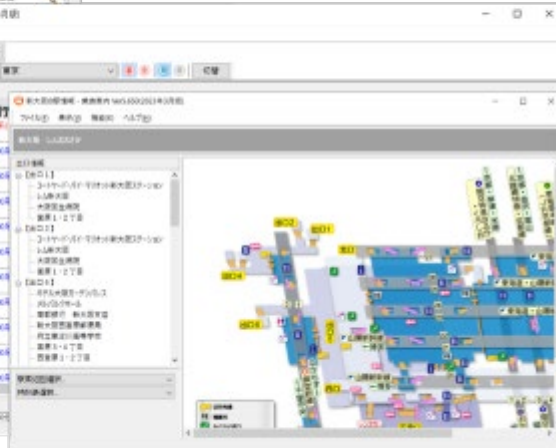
東京
反転
新大阪駅構内 - 構内案内 Ver3.650(2023年3月版)
ファイル(F) 表示(V) 機能(K) ヘルプ(H)
新大阪 しんおおさか
出口情報
[出口1]
コートヤード・バイ・マリオット新大阪ステーション
レム新大阪
大阪医療病院
東淀川1・2丁目
[出口2]
コートヤード・バイ・マリオット新大阪ステーション
レム新大阪
大阪医療病院
東淀川1・2丁目
[出口3]
ホテル大阪ガーデンパレス
メルパルクホール
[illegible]
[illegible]
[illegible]
西中島1・2丁目
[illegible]
出口1
出口2
出口3
出口4
出口5
出口6
西口
東口